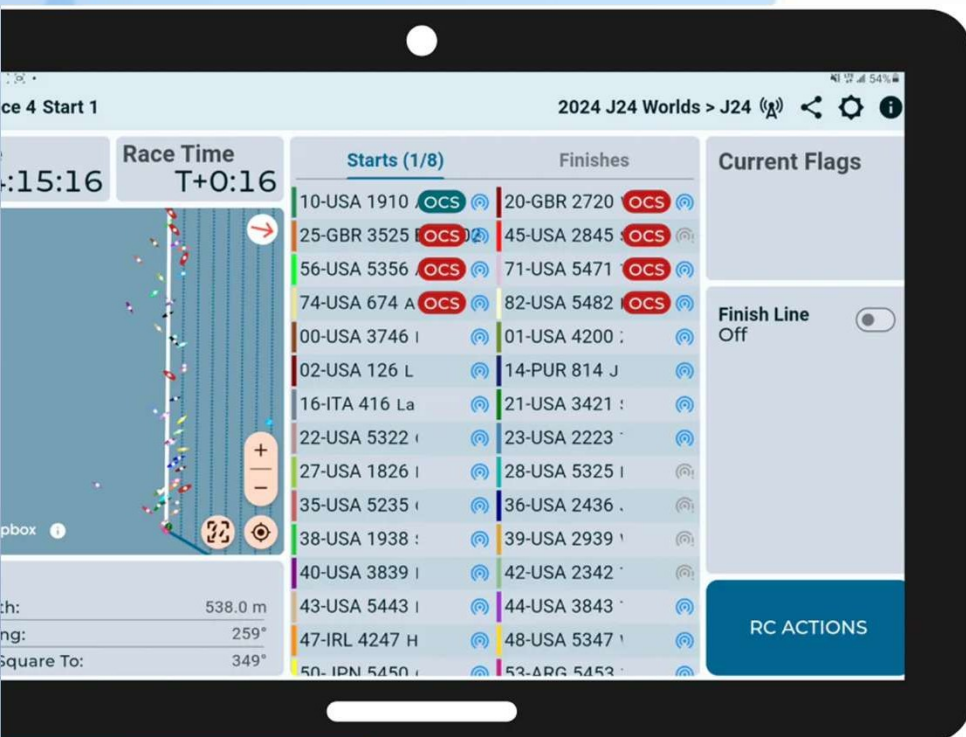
54%

ce 4 Start 1

2024 J24 Worlds > J24

:15:16

Race Time
T+0:16

pbox

th: 538.0 m
ng: 259°
Square To: 349°

Starts (1/8)
Finishes

10-USA 1910 OCS
20-GBR 2720 OCS
25-GBR 3525 OCS
45-USA 2845 OCS
56-USA 5356 OCS
71-USA 5471 OCS
74-USA 674 A OCS
82-USA 5482 OCS
00-USA 3746
01-USA 4200
02-USA 126 L
14-PUR 814 J
16-ITA 416 La
21-USA 3421
22-USA 5322
23-USA 2223
27-USA 1826
28-USA 5325
35-USA 5235
36-USA 2436
38-USA 1938
39-USA 2939
40-USA 3839
42-USA 2342
43-USA 5443
44-USA 3843
47-IRL 4247 H
48-USA 5347
50-JPN 5450
53-ARG 5453

Current Flags

Finish Line
Off

RC ACTIONS